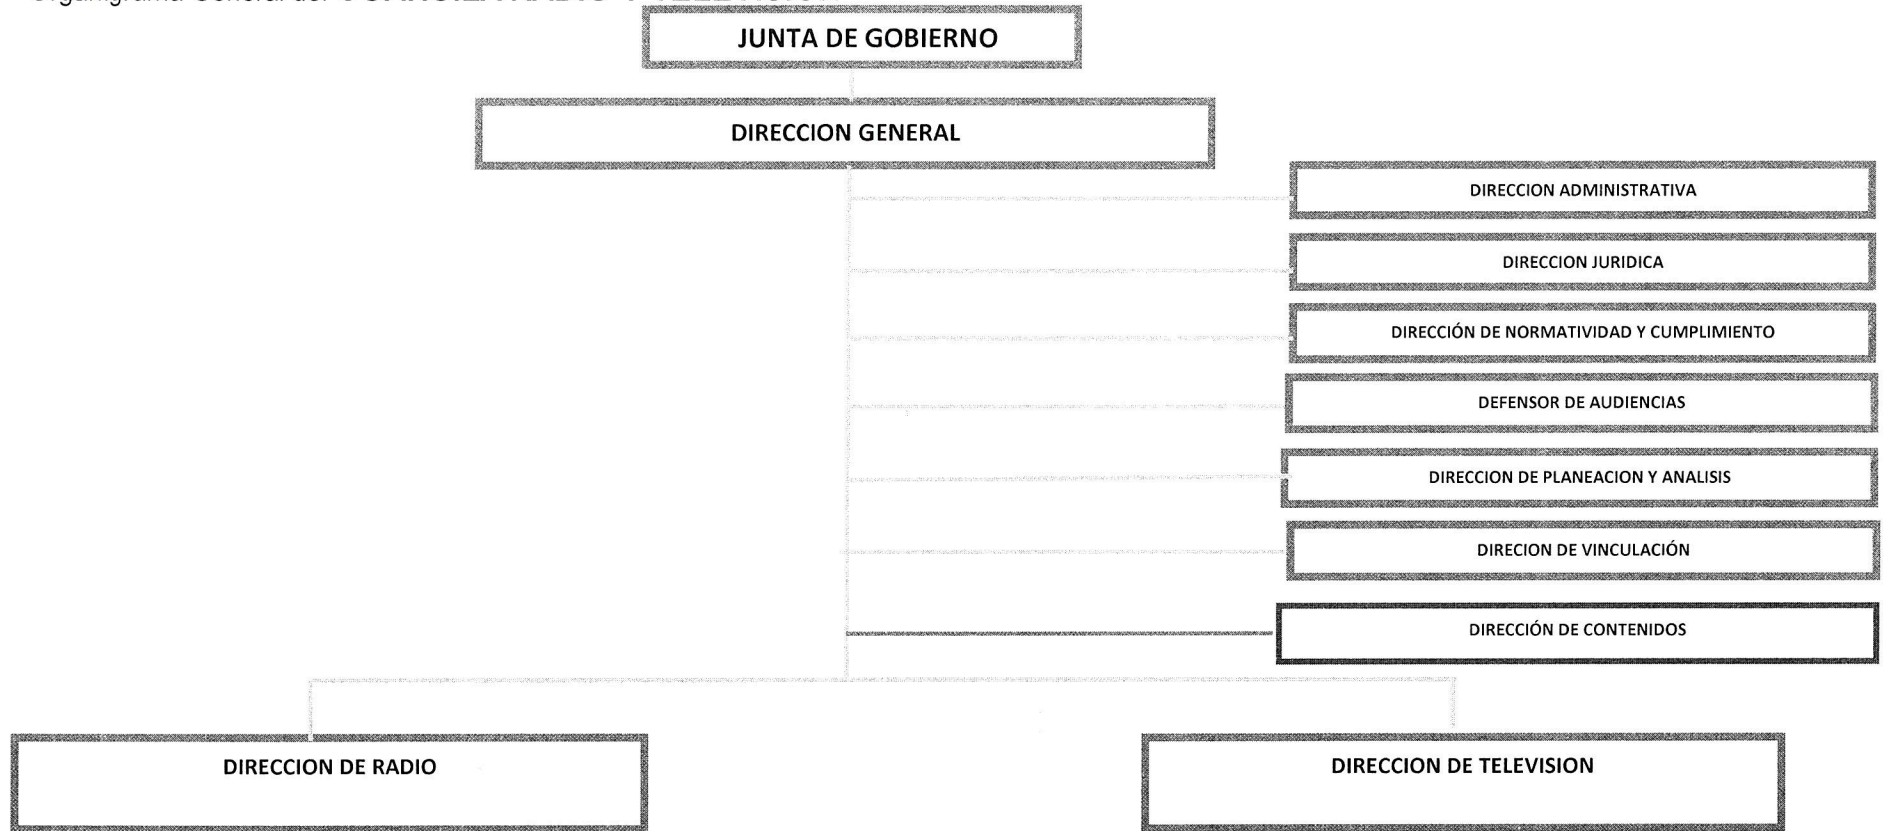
Organigrama General del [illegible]

JUNTA DE GOBIERNO

DIRECCION GENERAL

DIRECCION ADMINISTRATIVA

DIRECCION JURIDICA

DIRECCIÓN DE NORMATIVIDAD Y CUMPLIMIENTO

DEFENSOR DE AUDIENCIAS

DIRECCION DE PLANEACION Y ANALISIS

DIRECION DE VINCULACIÓN

DIRECCIÓN DE CONTENIDOS

DIRECCION DE RADIO

DIRECCION DE TELEVISION